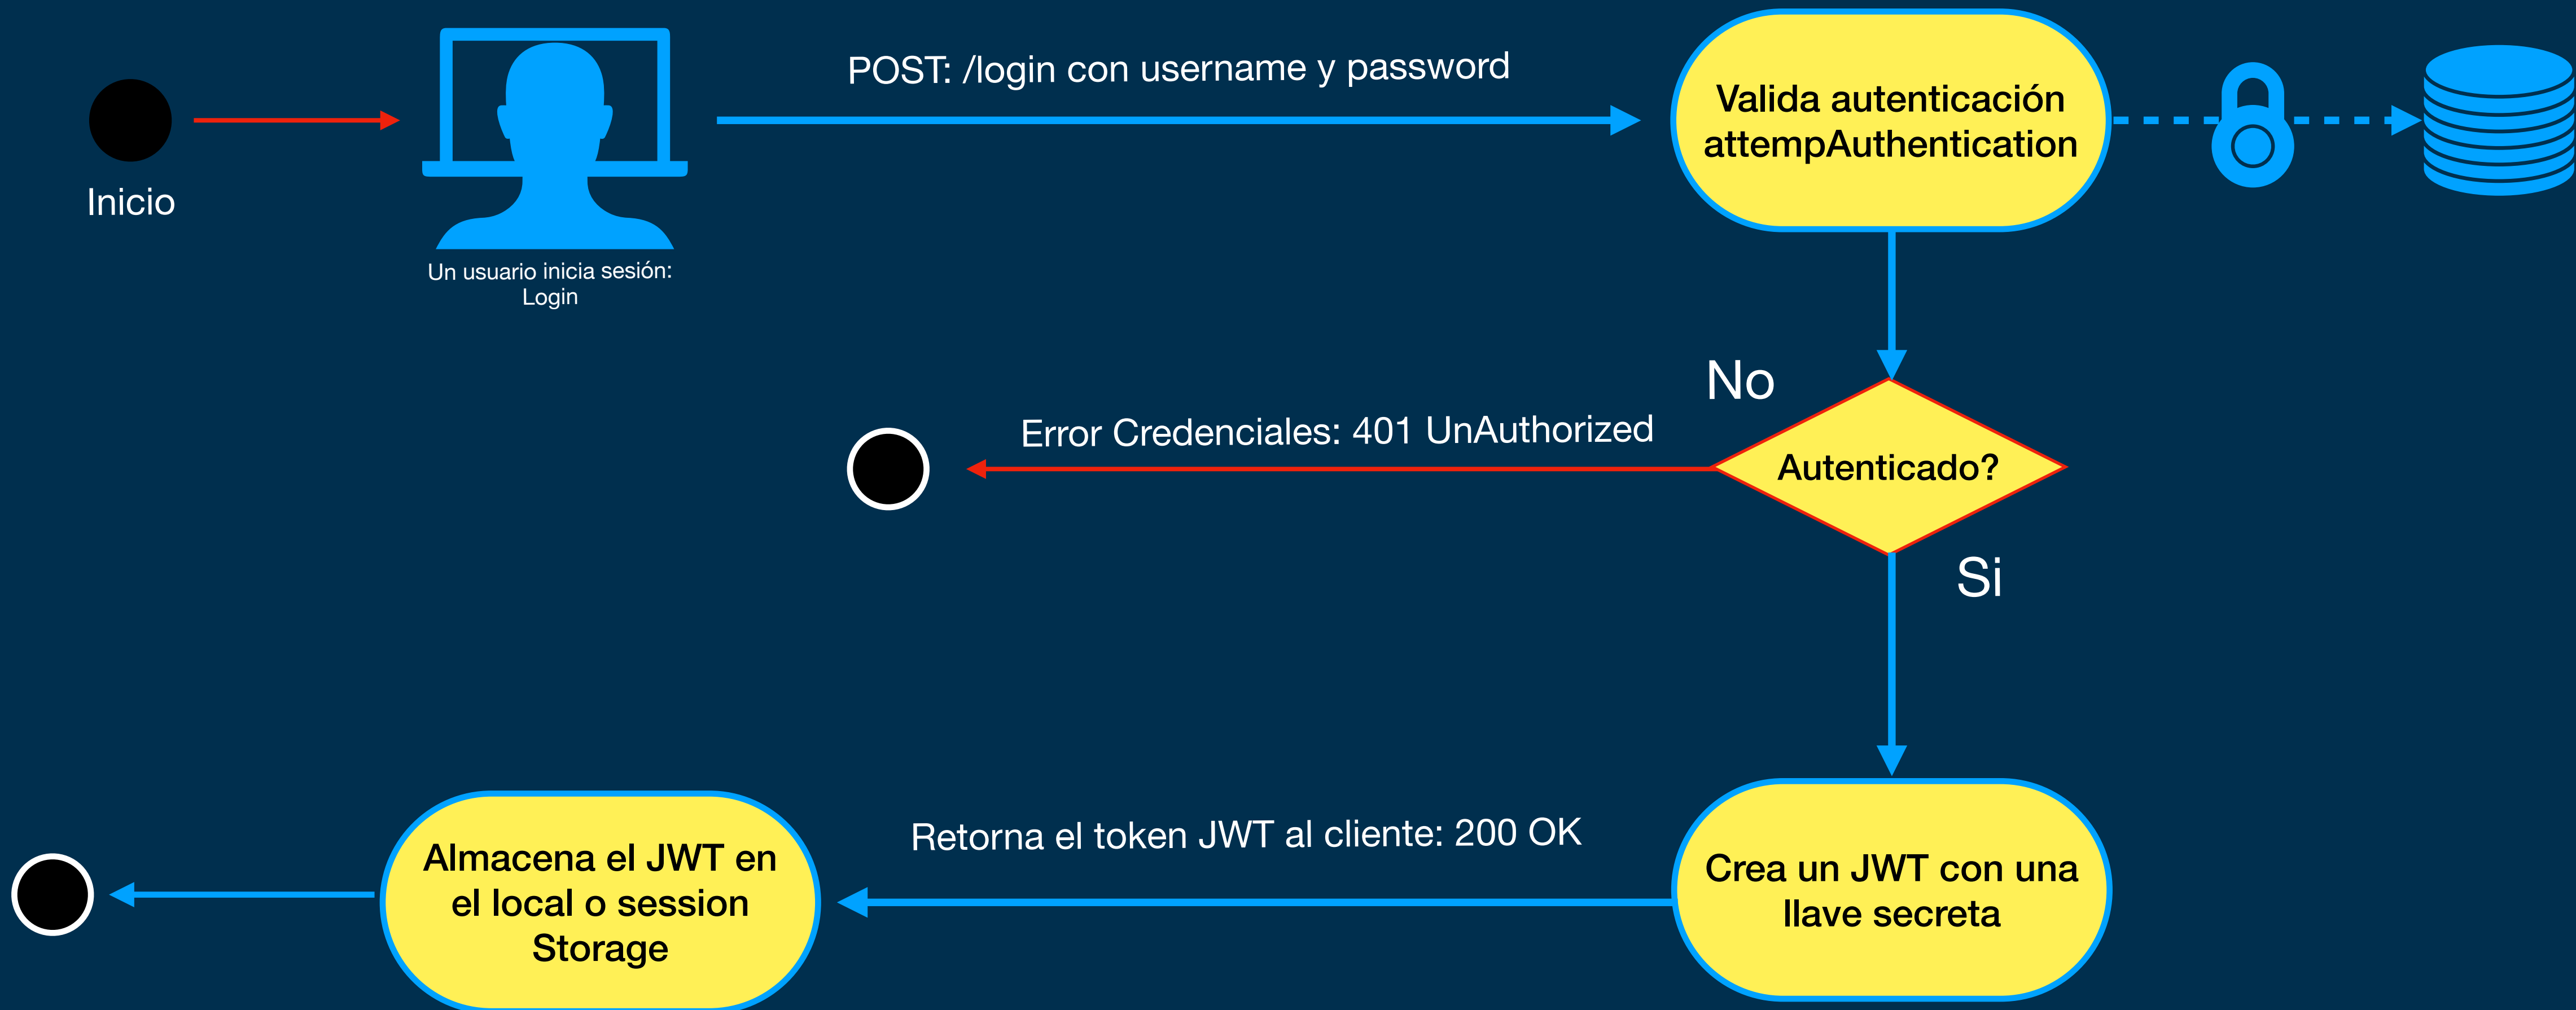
Inicio

Un usuario inicia sesión: Login

POST: /login con username y password

Valida autenticación attempAuthentication

No

Error Credenciales: 401 UnAuthorized

Autenticado?

Si

Retorna el token JWT al cliente: 200 OK

Almacena el JWT en el local o session Storage

Crea un JWT con una llave secreta